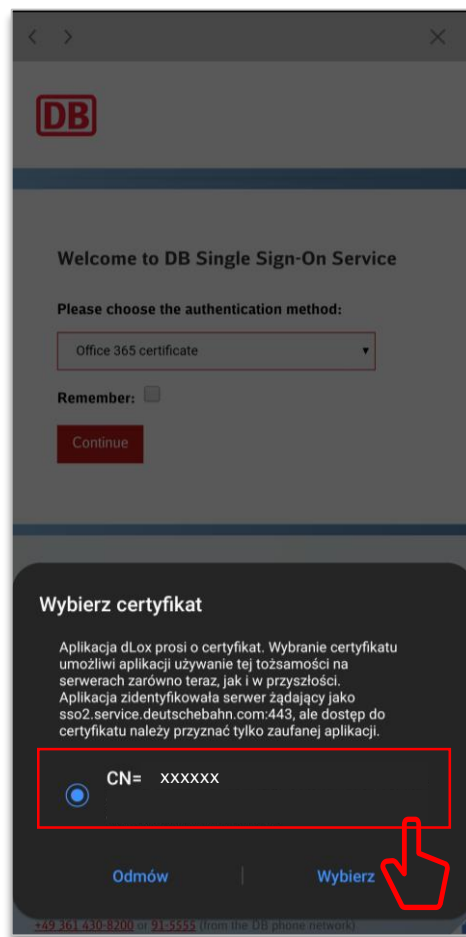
DB

Welcome to DB Single Sign-On Service

Please choose the authentication method:

Office 365 certificate

Remember:

Continue

Wybierz certyfikat

Aplikacja dLox prosi o certyfikat. Wybranie certyfikatu umożliwi aplikacji używanie tej tożsamości na serwerach zarówno teraz, jak i w przyszłości. Aplikacja zidentyfikowała serwer żądający jako sso2.service.deutschebahn.com:443, ale dostęp do certyfikatu należy przyznać tylko zaufanej aplikacji.

CN= xxxxxx

Odmów

Wybierz

+49 361 430-8200 or 91-5555 (from the DB phone network)